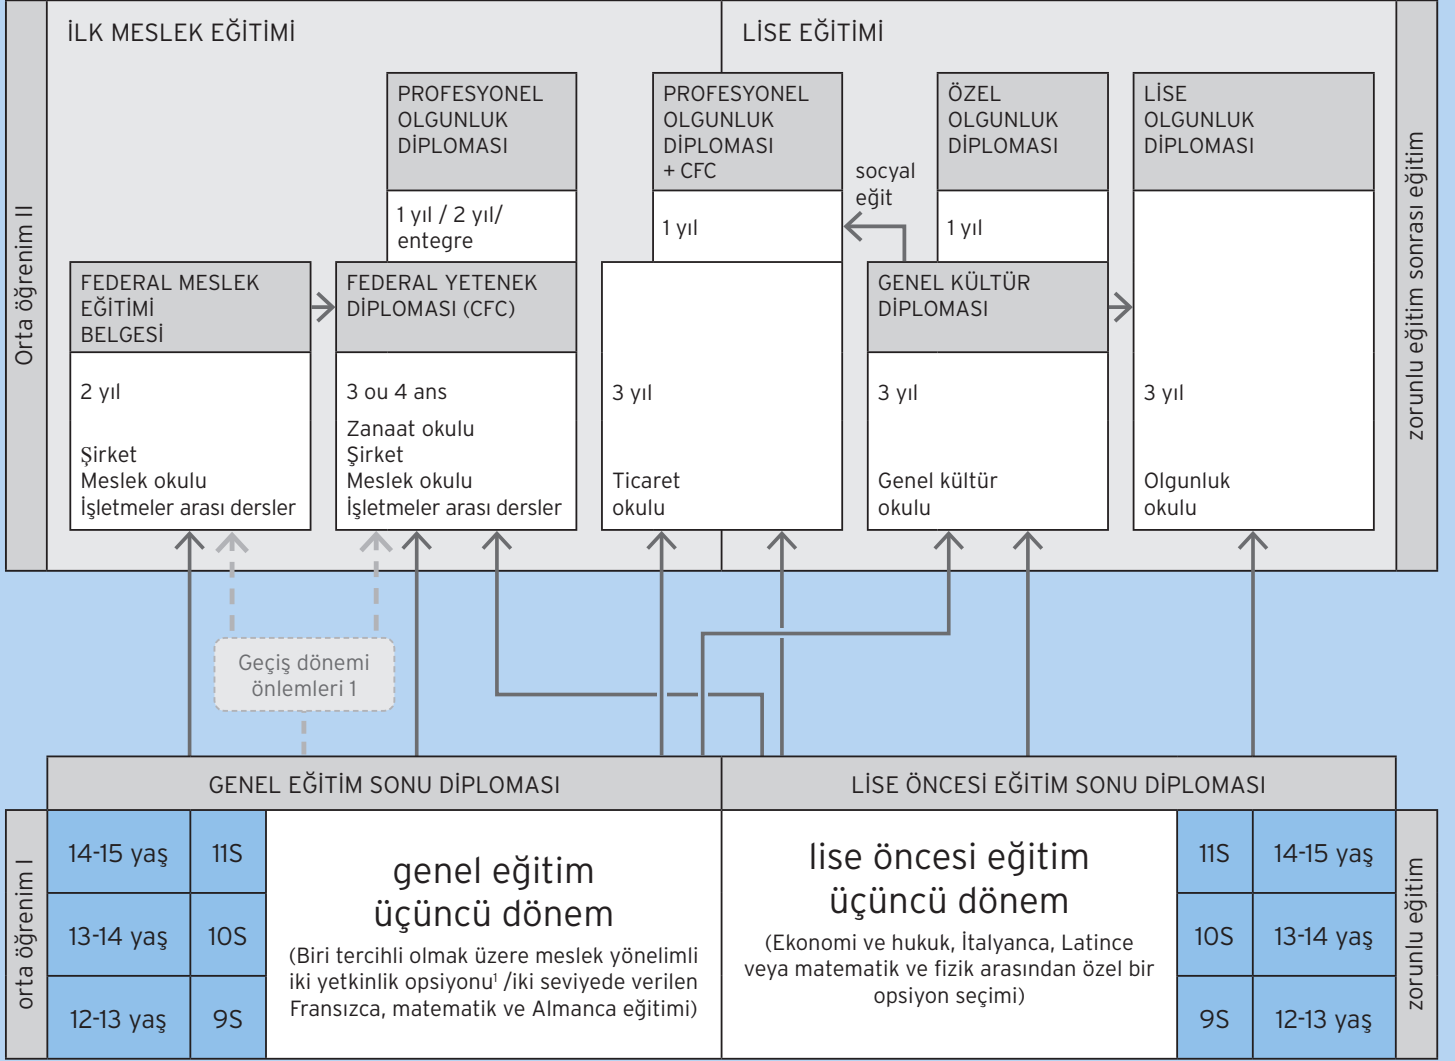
Orta öğrenim II

İLK MESLEK EĞİTİMİ

LİSE EĞİTİMİ

zorunlu eğitim sonrası eğitim

PROFESYONEL OLGUNLUK DİPLOMASI

1 yıl / 2 yıl/ entegre

PROFESYONEL OLGUNLUK DİPLOMASI + CFC

1 yıl

socyal eğit

ÖZEL OLGUNLUK DİPLOMASI

1 yıl

LİSE OLGUNLUK DİPLOMASI

FEDERAL MESLEK EĞİTİMİ BELGESİ

2 yıl

Şirket
Meslek okulu
İşletmeler arası dersler

FEDERAL YETENEK DİPLOMASI (CFC)

3 ou 4 ans

Zanaat okulu
Şirket
Meslek okulu
İşletmeler arası dersler

3 yıl

Ticaret okulu

GENEL KÜLTÜR DİPLOMASI

3 yıl

Genel kültür okulu

3 yıl

Olgunluk okulu

Geçiş dönemi önlemleri 1

GENEL EĞİTİM SONU DİPLOMASI

LİSE ÖNCESİ EĞİTİM SONU DİPLOMASI

orta öğrenim I

| 14-15 yaş | 11S |
|---|---|
| 13-14 yaş | 10S |
| 12-13 yaş | 9S |

genel eğitim üçüncü dönem

(Biri tercihli olmak üzere meslek yönelimli iki yetkinlik opsiyonu¹ /iki seviyede verilen Fransızca, matematik ve Almanca eğitimi)

lise öncesi eğitim üçüncü dönem

(Ekonomi ve hukuk, İtalyanca, Latince veya matematik ve fizik arasından özel bir opsiyon seçimi)

| 11S | 14-15 yaş |
|---|---|
| 10S | 13-14 yaş |
| 9S | 12-13 yaş |

zorunlu eğitim